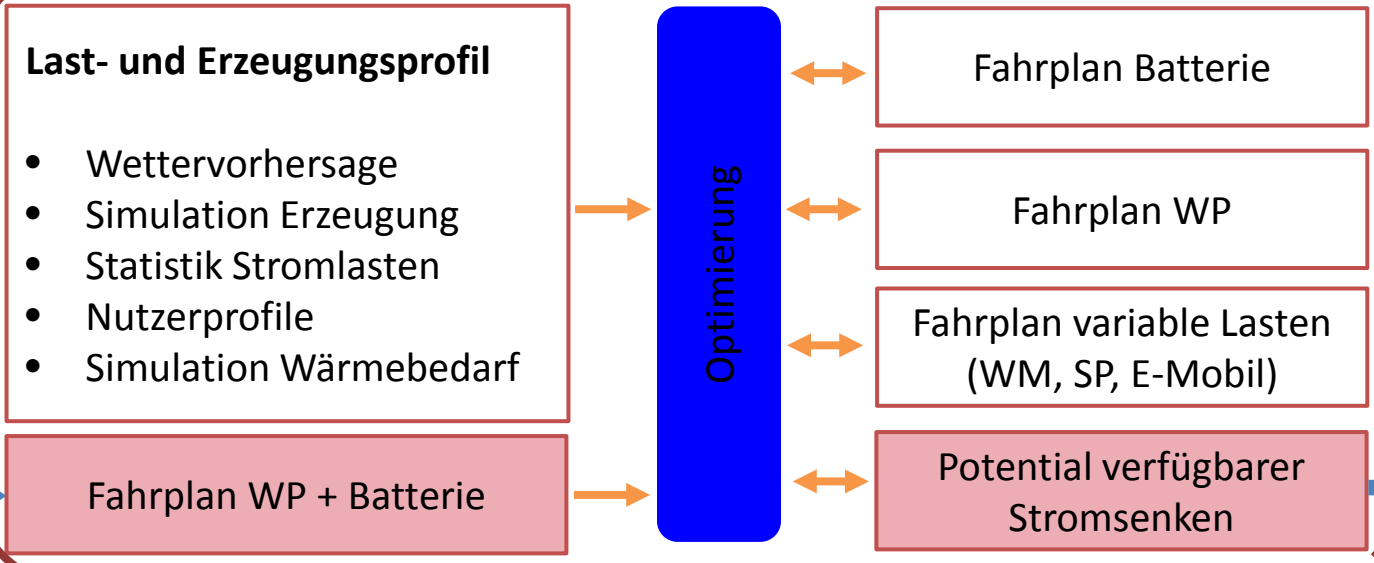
**Last- und Erzeugungsprofil**

- Wettervorhersage
- Simulation Erzeugung
- Statistik Stromlasten
- Nutzerprofile
- Simulation Wärmebedarf

Fahrplan WP + Batterie

Optimierung

Fahrplan Batterie

Fahrplan WP

Fahrplan variable Lasten (WM, SP, E-Mobil)

Potential verfügbarer Stromsenken